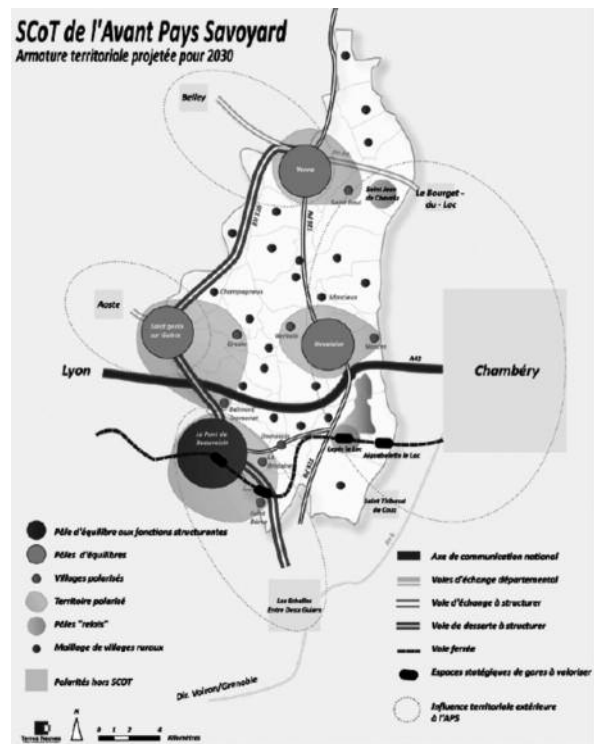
SCoT de l'Avant Pays Savoyard
Armature territoriale projetée pour 2030

Belley
Yenne
Saint Jean de Chevelu
Le Bourget-du-Lac
Aoste
Champagneux
Saint genix sur Guiers
Novalaise
Lyon
A43
Chambéry
Le Pont de Beauvoisin
Lepin le Lac
Aiguebelette le Lac
Saint Thibaud de Couz
Les Echelles Entre Deux Guiers
Dir. Voiron/Grenoble

Pôle d'équilibre aux fonctions structurantes
Pôles d'équilibres
Villages polarisés
Territoire polarisé
Pôles "relais"
Maillage de villages ruraux
Polarités hors SCOT

Axe de communication national
Voies d'échange départemental
Voie d'échange à structurer
Voie de desserte à structurer
Voie ferrée
Espaces stratégiques de gares à valoriser
Influence territoriale extérieure à l'APS

0 1 2 4 Kilomètres
N
Terres Neuves